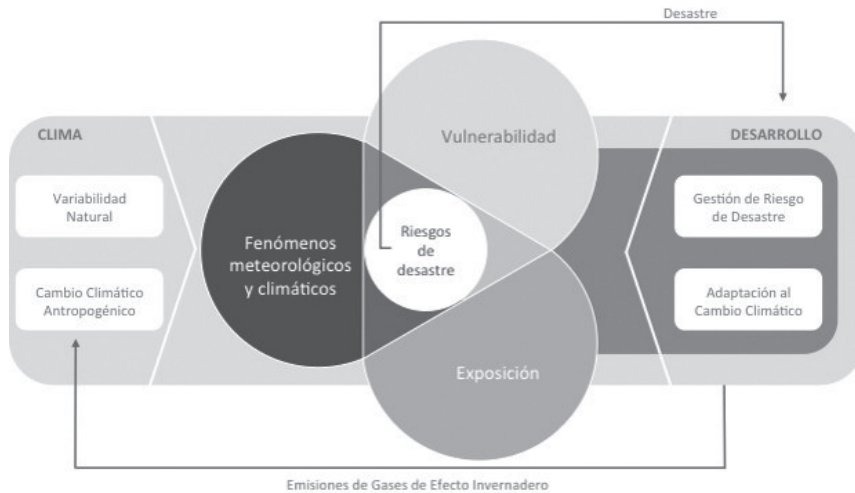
Desastre

CLIMA

Variabilidad Natural

Cambio Climático Antropogénico

Fenómenos meteorológicos y climáticos

Vulnerabilidad

Riesgos de desastre

Exposición

DESARROLLO

Gestión de Riesgo de Desastre

Adaptación al Cambio Climático

Emisiones de Gases de Efecto Invernadero